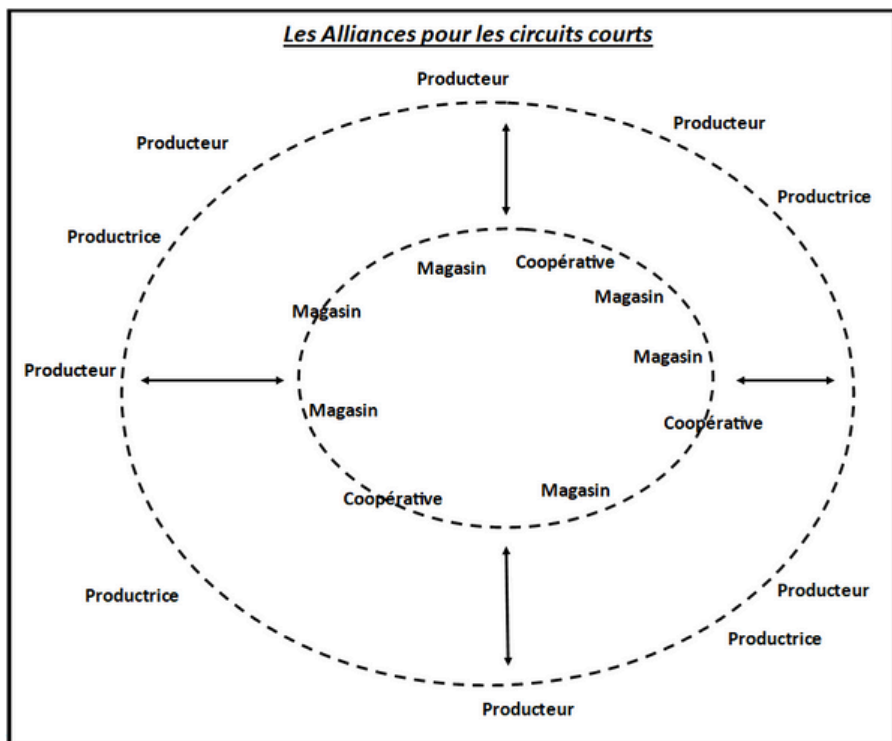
Les Alliances pour les circuits courts

Producteur

Producteur

Producteur

Productrice

Productrice

Magasin

Coopérative

Magasin

Magasin

Producteur

Magasin

Magasin

Coopérative

Coopérative

Magasin

Productrice

Producteur

Productrice

Producteur